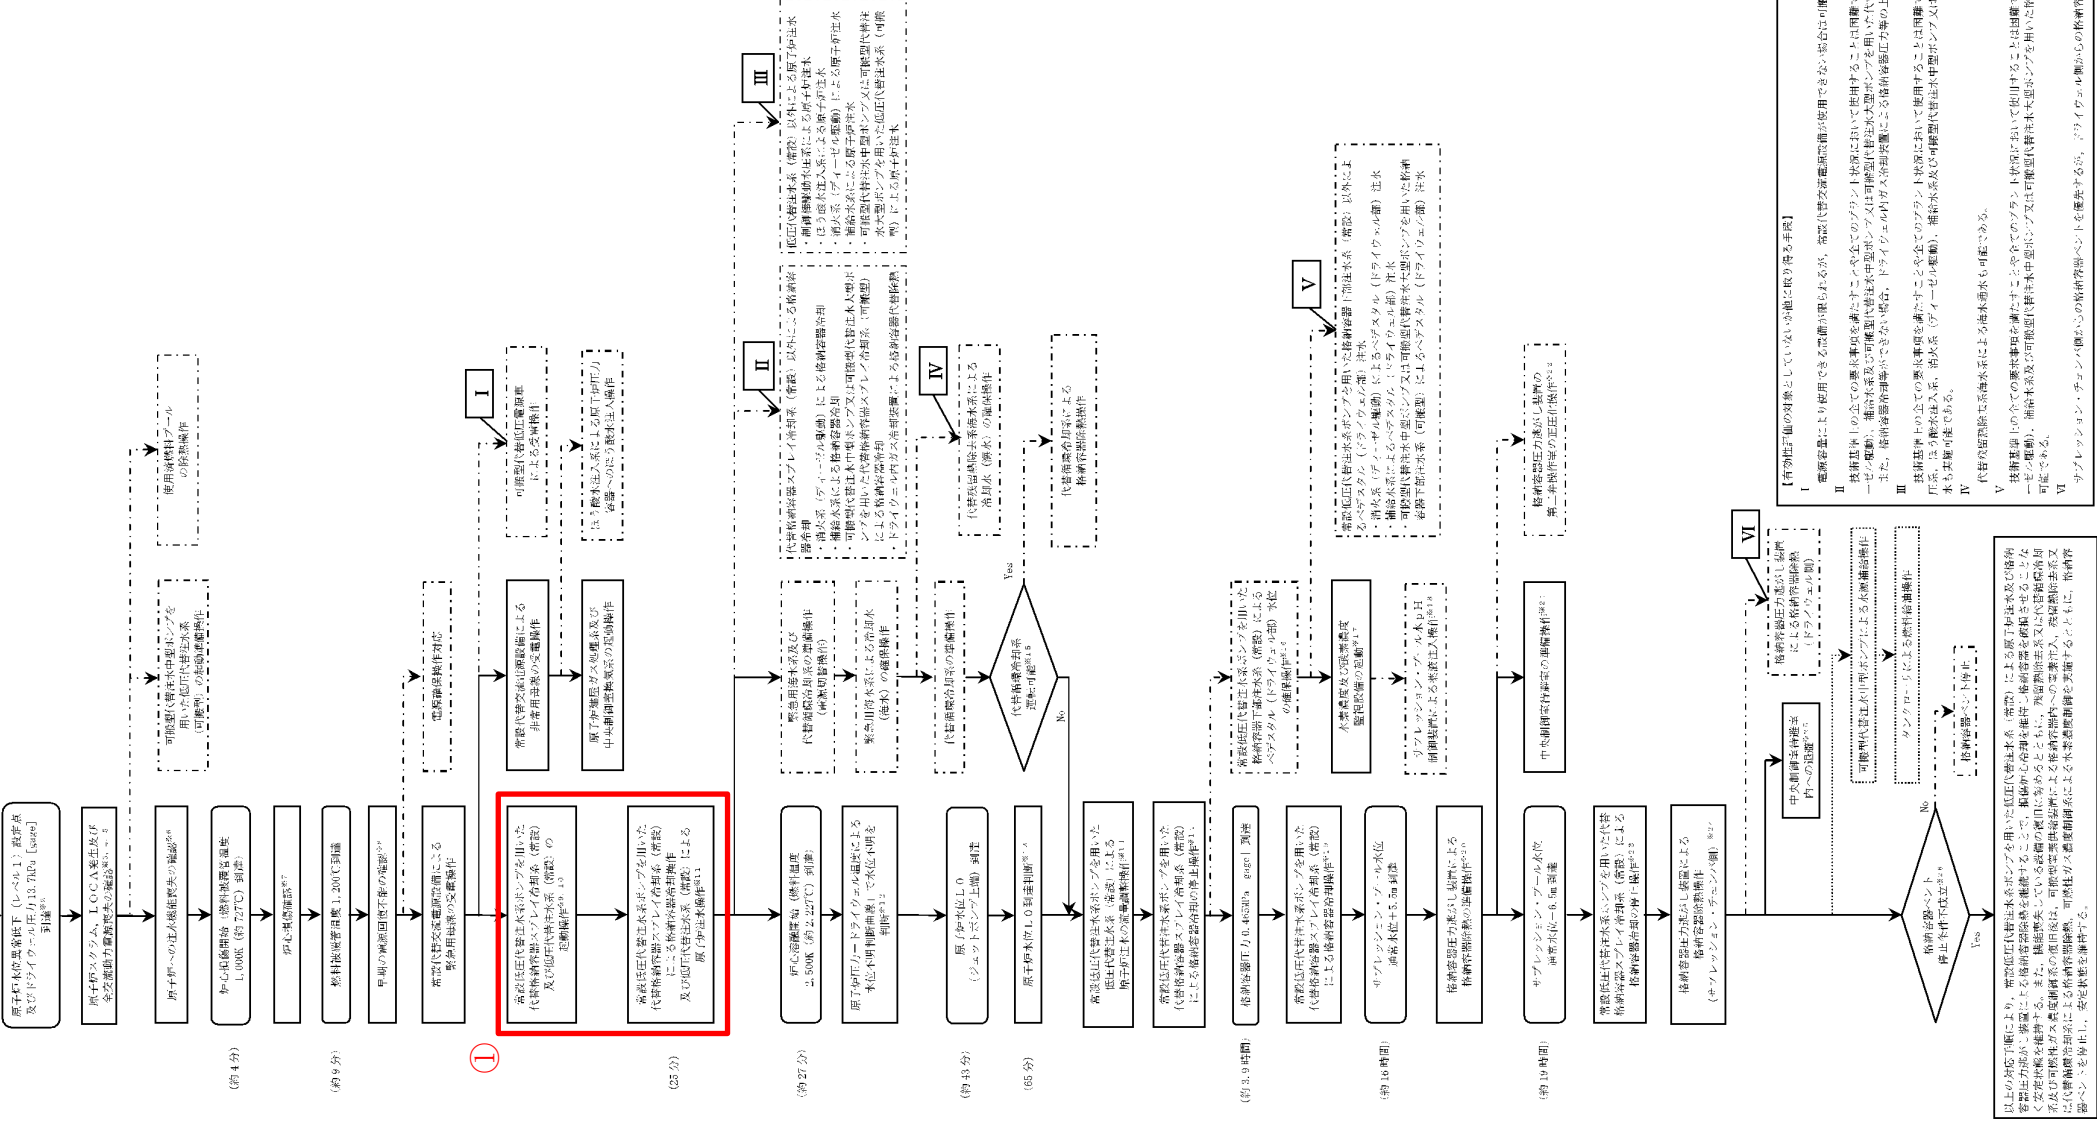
原子炉水位異常低下（レベル1）設定点及びドライウェル圧力13.7kPa[gage]到達
原子炉スクラム、LOCA発生及び全交流動力電源喪失の確認
原子炉への注水機能喪失の確認
炉心損傷開始（燃料被覆管温度1,000K（約727℃）到達）
炉心損傷確認
燃料被覆管温度1,200℃到達
早期の電源回復不能の確認
常設代替交流電源設備による緊急用母線の受電操作
常設低圧代替注水系ポンプを用いた代替格納容器スプレイ冷却系（常設）及び低圧代替注水系（常設）の起動操作
常設低圧代替注水系ポンプを用いた代替格納容器スプレイ冷却系（常設）による格納容器冷却操作及び低圧代替注水系（常設）による原子炉注水操作
①
（約4分）
（約9分）
（25分）
（約27分）
（約43分）
（65分）
（約3.9時間）
（約16時間）
（約19時間）
炉心溶融開始（燃料温度2,500K（約2,227℃）到達）
原子炉圧力容器下鏡部温度による水位不明判断
原子炉水位L0到達判断
原子炉水位L0（ジェットポンプ上端）到達
常設低圧代替注水系ポンプを用いた低圧代替注水系（常設）による原子炉注水の流量調整操作
常設低圧代替注水系ポンプを用いた代替格納容器スプレイ冷却系（常設）による格納容器冷却の停止操作
格納容器圧力0.465MPa[gage]到達
常設低圧代替注水系ポンプを用いた代替格納容器スプレイ冷却系（常設）による格納容器冷却操作
サプレッション・プール水位通常水位+5.5m到達
格納容器圧力逃がし装置による格納容器除熱の準備操作
サプレッション・プール水位通常水位+6.5m到達
常設低圧代替注水系ポンプを用いた代替格納容器スプレイ冷却系による格納容器冷却の停止操作
格納容器圧力逃がし装置による格納容器除熱操作（サプレッション・チェンバ側）
格納容器ベント停止条件成立
Yes
No
可搬型代替注水中型ポンプを用いた低圧代替注水系（可搬型）の起動準備操作
使用済燃料プールの除熱操作
電源確保操作対応
常設代替交流電源設備による非常用母線の受電操作
可搬型代替低圧電源車による受電操作
I
原子炉建屋ガス処理系及び中央制御室換気系の起動操作
ほう酸水注入系による原子炉圧力容器へのほう酸水注入操作
緊急用海水系及び代替循環冷却系の準備操作（系統切替操作）
緊急用海水系による冷却水（海水）の確保操作
代替循環冷却系の準備操作
代替循環冷却系運転可能
Yes
No
代替格納容器スプレイ冷却系（常設）以外による格納容器冷却
・消火系（ディーゼル駆動）による格納容器冷却
・補給水系による格納容器冷却
・可搬型代替注水中型ポンプ又は可搬型代替注水大型ポンプを用いた代替格納容器スプレイ冷却系（可搬型）による格納容器冷却
・ドライウェル内ガス冷却装置による格納容器代替除熱
II
低圧代替注水系（常設）以外による原子炉注水
・制御棒駆動水圧系による原子炉注水
・ほう酸水注入系による原子炉注水
・消火系（ディーゼル駆動）による原子炉注水
・補給水系による原子炉注水
・可搬型代替注水中型ポンプ又は可搬型代替注水大型ポンプを用いた低圧代替注水系（可搬型）による原子炉注水
III
IV
代替残留熱除去系海水系による冷却水（海水）の確保操作
代替循環冷却系による格納容器除熱操作
常設低圧代替注水系ポンプを用いた格納容器下部注水系（常設）によるペデスタル（ドライウェル部）水位の確保操作
水素濃度及び酸素濃度監視設備の起動
サプレッション・プールpH制御装置による薬液注入操作
V
常設低圧代替注水系ポンプを用いた格納容器下部注水系（常設）以外によるペデスタル（ドライウェル部）注水
・消火系（ディーゼル駆動）によるペデスタル（ドライウェル部）注水
・補給水系によるペデスタル（ドライウェル部）注水
・可搬型代替注水中型ポンプ又は可搬型代替注水大型ポンプを用いた格納容器下部注水系（可搬型）によるペデスタル（ドライウェル部）注水
中央制御室待避室の準備操作
格納容器圧力逃がし装置の第二弁操作室の正圧化操作
VI
格納容器圧力逃がし装置による格納容器除熱（ドライウェル側）
中央制御室待避室内への退避
可搬型代替注水中型ポンプによる水源補給操作
タンクローリによる燃料給油操作
格納容器ベント停止
以上の対応手順により、常設低圧代替注水系ポンプを用いた低圧代替注水系（常設）による原子炉注水及び格納容器圧力逃がし装置による格納容器除熱を継続することで、損傷炉心の冷却を維持し、格納容器を破損させることなく安定状態を維持する。また、機能喪失している設備の復旧に努めるとともに、残留熱除去系又は代替循環冷却系による格納容器除熱の復旧後は、可搬型窒素供給装置による格納容器内への窒素注入、残留熱除去系又は代替循環冷却系による格納容器除熱を実施し、格納容器ベントを停止し、安定状態を維持する。
【有効性評価の対象としていないが他に取り得る手段】
I 重大事故等対処設備により使用できる設備が限られるが、常設代替交流電源設備が使用できない場合は可搬型代替低圧電源車
II 技術基準上の全ての要求事項を満たすことや全てのプラント状況において使用することは困難であるが、消火系（ディーゼル駆動）、補給水系及び可搬型代替注水中型ポンプ又は可搬型代替注水大型ポンプを用いた代替格納容器スプレイ冷却系（可搬型）による格納容器冷却も実施可能である。また、格納容器冷却手段がない場合、ドライウェル内ガス冷却装置による格納容器圧力等の上昇抑制も実施可能である。
III 技術基準上の全ての要求事項を満たすことや全てのプラント状況において使用することは困難であるが、制御棒駆動水圧系、ほう酸水注入系、消火系（ディーゼル駆動）、補給水系及び可搬型代替注水中型ポンプ又は可搬型代替注水大型ポンプを用いた低圧代替注水系（可搬型）による原子炉注水も実施可能である。
IV 代替残留熱除去系海水系による海水通水も可能である。
V 技術基準上の全ての要求事項を満たすことや全てのプラント状況において使用することは困難であるが、消火系（ディーゼル駆動）、補給水系及び可搬型代替注水中型ポンプ又は可搬型代替注水大型ポンプを用いた格納容器下部注水系（可搬型）による注水も可能である。
VI サプレッション・チェンバ側からの格納容器ベントを優先するが、ドライウェル側からの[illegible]